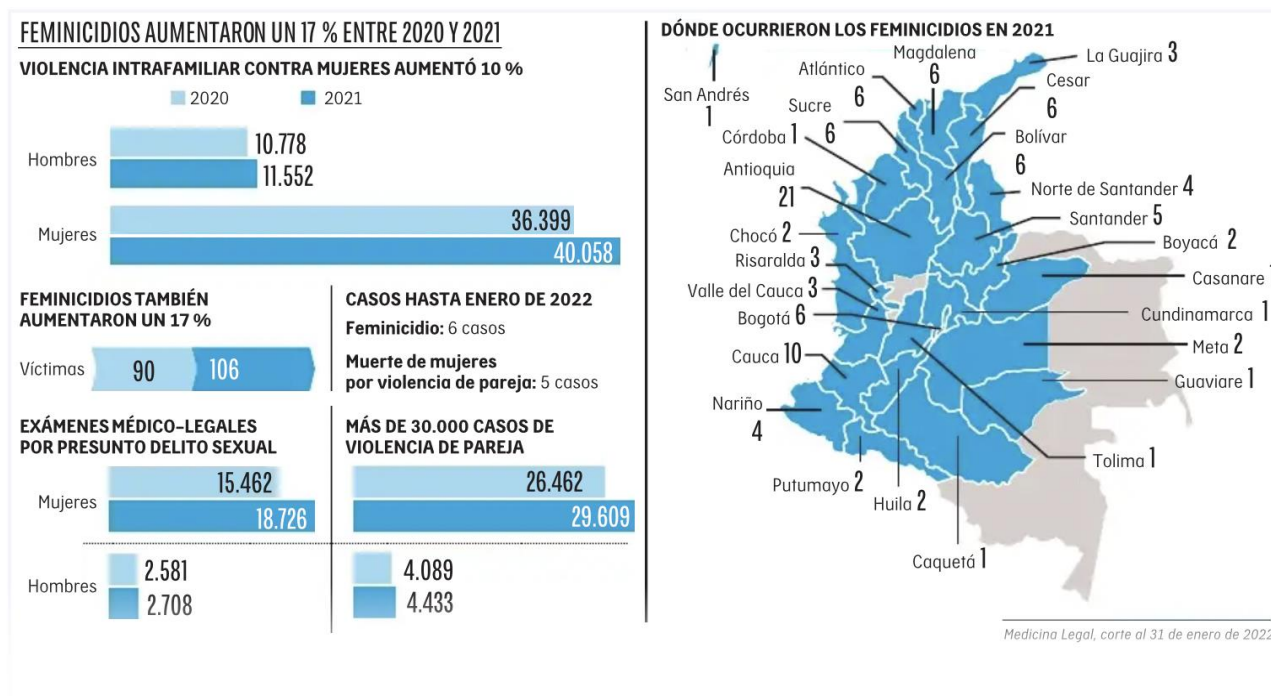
FEMINICIDIOS AUMENTARON UN 17 % ENTRE 2020 Y 2021

VIOLENCIA INTRAFAMILIAR CONTRA MUJERES AUMENTÓ 10 %

2020 2021

Hombres 10.778 11.552

Mujeres 36.399 40.058

FEMINICIDIOS TAMBIÉN AUMENTARON UN 17 %

Víctimas 90 106

CASOS HASTA ENERO DE 2022

Feminicidio: 6 casos

Muerte de mujeres por violencia de pareja: 5 casos

EXÁMENES MÉDICO-LEGALES POR PRESUNTO DELITO SEXUAL

Mujeres 15.462 18.726

Hombres 2.581 2.708

MÁS DE 30.000 CASOS DE VIOLENCIA DE PAREJA

26.462 29.609

4.089 4.433

DÓNDE OCURRIERON LOS FEMINICIDIOS EN 2021

San Andrés 1
Atlántico 6
Magdalena 6
La Guajira 3
Cesar 6
Sucre 6
Córdoba 1
Bolívar 6
Antioquia 21
Norte de Santander 4
Santander 5
Chocó 2
Boyacá 2
Risaralda 3
Casanare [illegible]
Valle del Cauca 3
Cundinamarca 1
Bogotá 6
Meta 2
Cauca 10
Guaviare 1
Nariño 4
Tolima 1
Putumayo 2
Huila 2
Caquetá 1

Medicina Legal, corte al 31 de enero de 2022